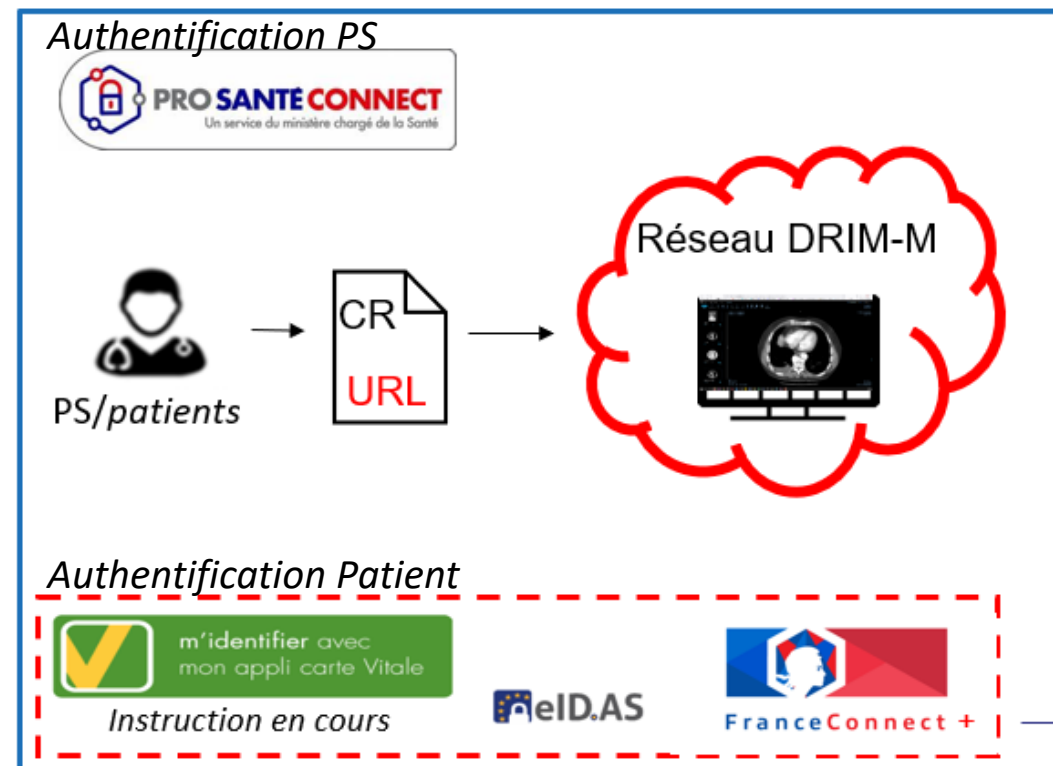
Authentification PS

PRO SANTÉ CONNECT
Un service du ministère chargé de la Santé

PS/patients

CR
URL

Réseau DRIM-M

Authentification Patient

m'identifier avec mon appli carte Vitale

Instruction en cours

eID.AS

FranceConnect +